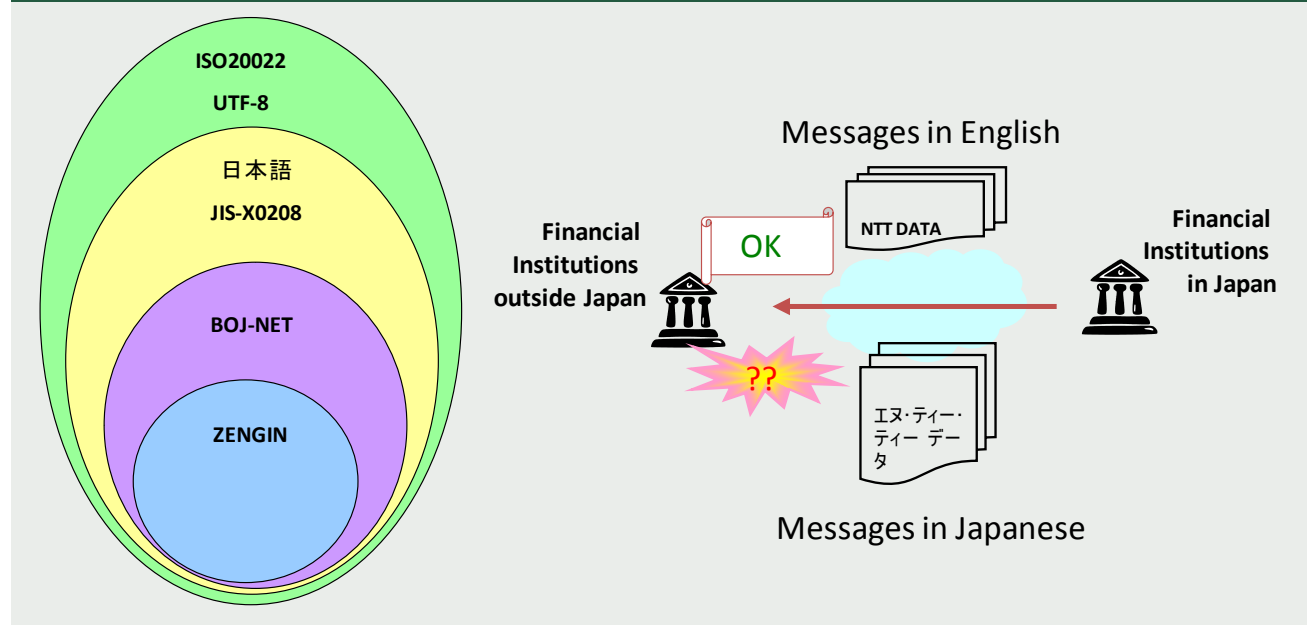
ISO20022
UTF-8

日本語
JIS-X0208

BOJ-NET

ZENGIN

Messages in English

NTT DATA

OK

Financial Institutions outside Japan

Financial Institutions in Japan

??

エヌ･ティー･
ティー データ

Messages in Japanese